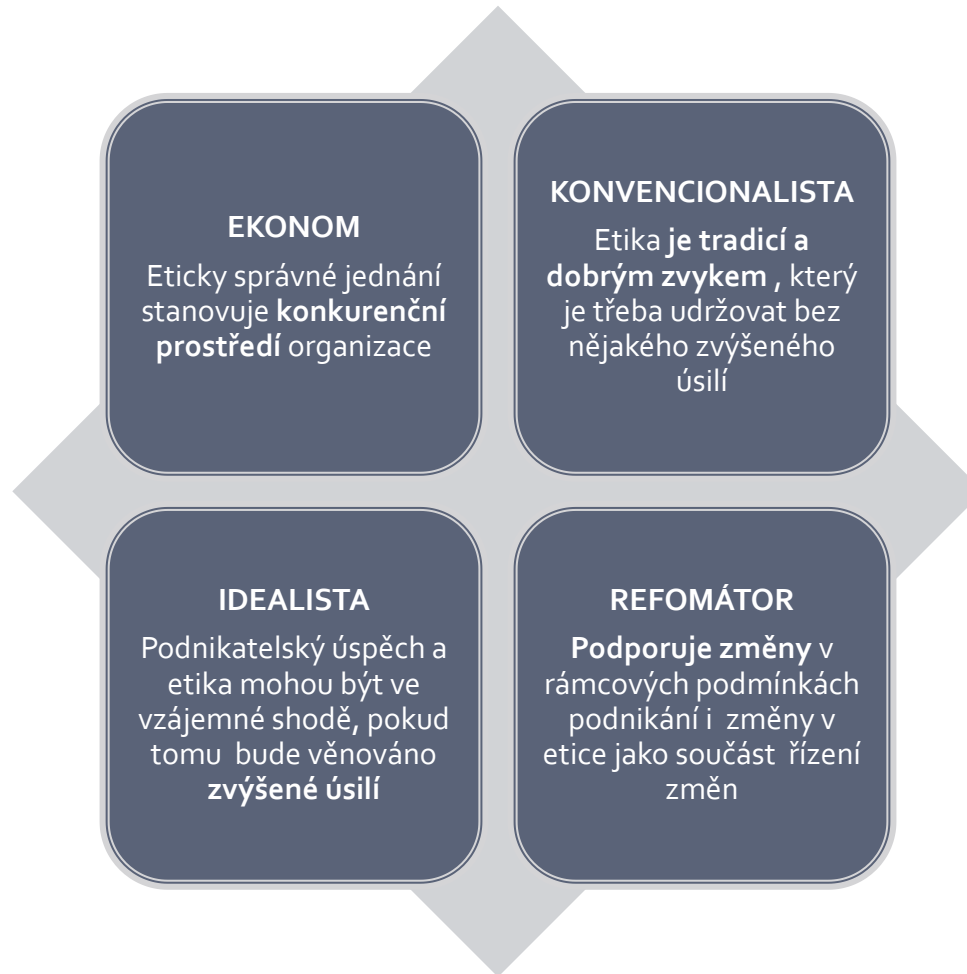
EKONOM

Eticky správné jednání stanovuje konkurenční prostředí organizace

KONVENCIONALISTA

Etika je tradicí a dobrým zvykem , který je třeba udržovat bez nějakého zvýšeného úsilí

IDEALISTA

Podnikatelský úspěch a etika mohou být ve vzájemné shodě, pokud tomu bude věnováno zvýšené úsilí

REFOMÁTOR

Podporuje změny v rámcových podmínkách podnikání i změny v etice jako součást řízení změn